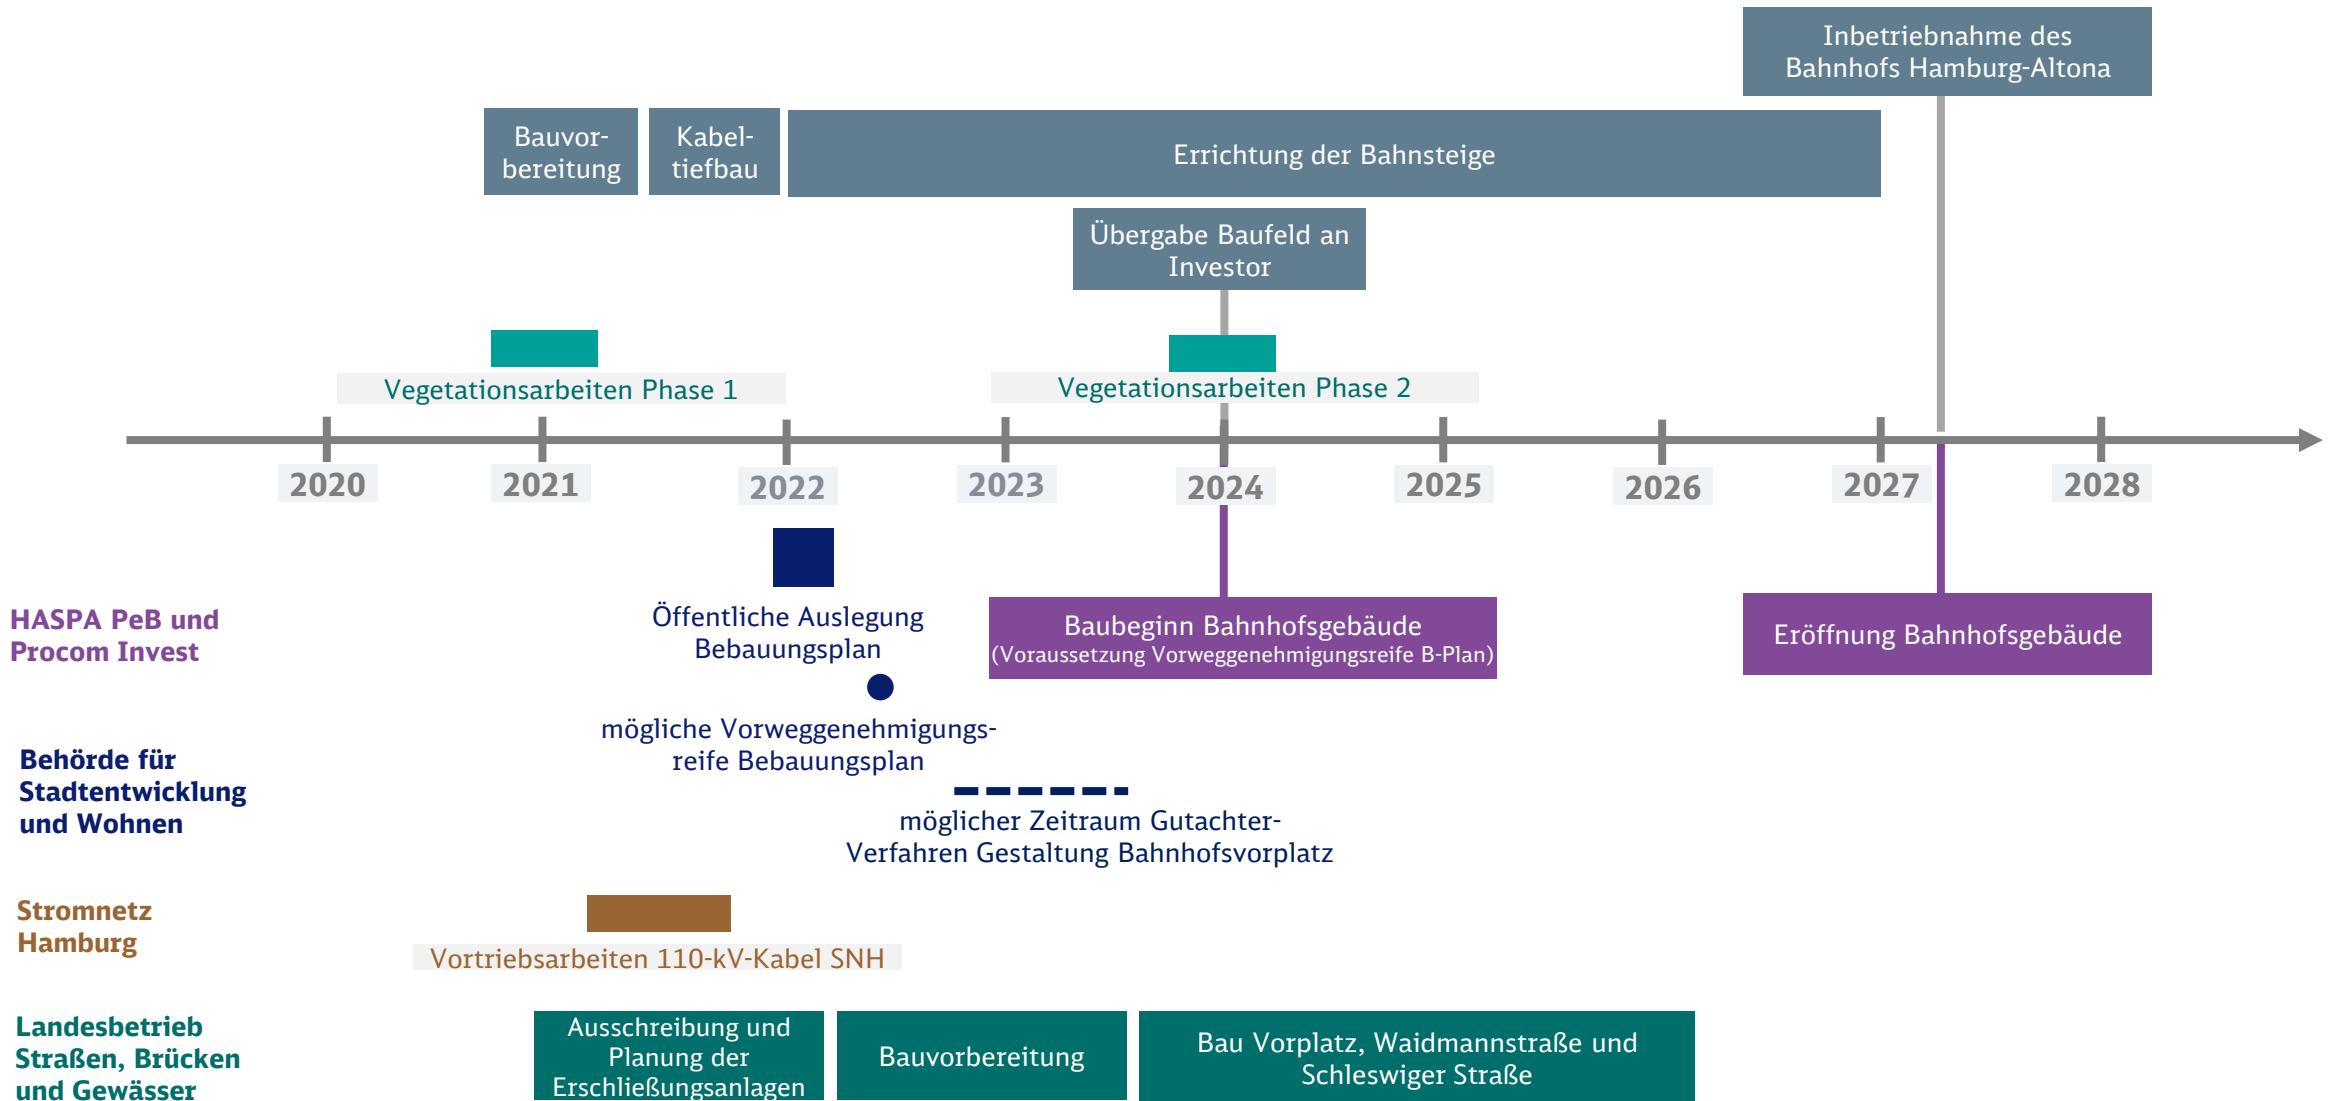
Inbetriebnahme des Bahnhofs Hamburg-Altona

Bauvorbereitung

Kabeltiefbau

Errichtung der Bahnsteige

Übergabe Baufeld an Investor

Vegetationsarbeiten Phase 1

Vegetationsarbeiten Phase 2

2020 2021 2022 2023 2024 2025 2026 2027 2028

HASPA PeB und Procom Invest

Öffentliche Auslegung Bebauungsplan

Baubeginn Bahnhofsgebäude (Voraussetzung Vorweggenehmigungsreife B-Plan)

Eröffnung Bahnhofsgebäude

mögliche Vorweggenehmigungsreife Bebauungsplan

Behörde für Stadtentwicklung und Wohnen

möglicher Zeitraum Gutachter-Verfahren Gestaltung Bahnhofsvorplatz

Stromnetz Hamburg

Vortriebsarbeiten 110-kV-Kabel SNH

Landesbetrieb Straßen, Brücken und Gewässer

Ausschreibung und Planung der Erschließungsanlagen

Bauvorbereitung

Bau Vorplatz, Waidmannstraße und Schleswiger Straße